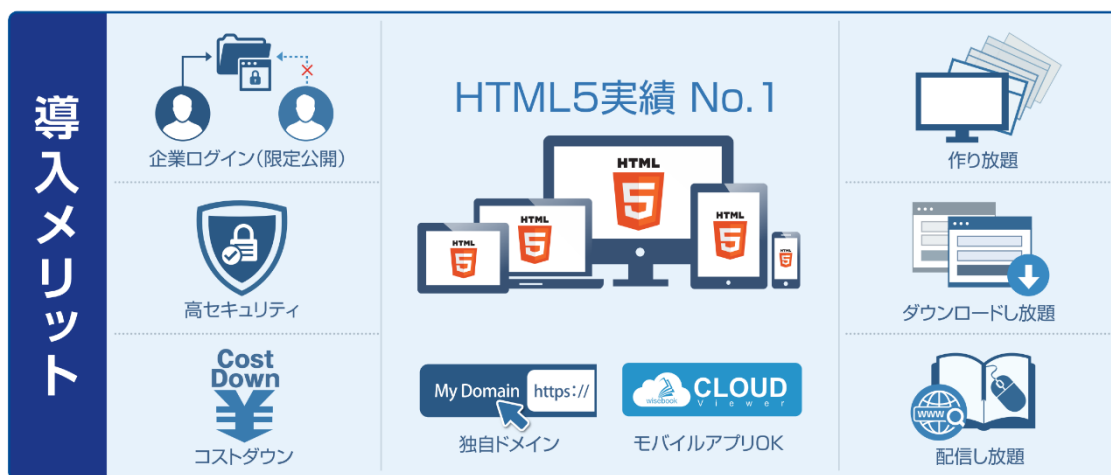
導入メリット

企業ログイン(限定公開)

高セキュリティ

Cost Down

¥

コストダウン

HTML5実績 No.1

HTML 5

HTML 5

HTML 5

HTML 5

5

My Domain https://

独自ドメイン

wisdbook CLOUD Viewer

モバイルアプリOK

作り放題

ダウンロードし放題

www

配信し放題